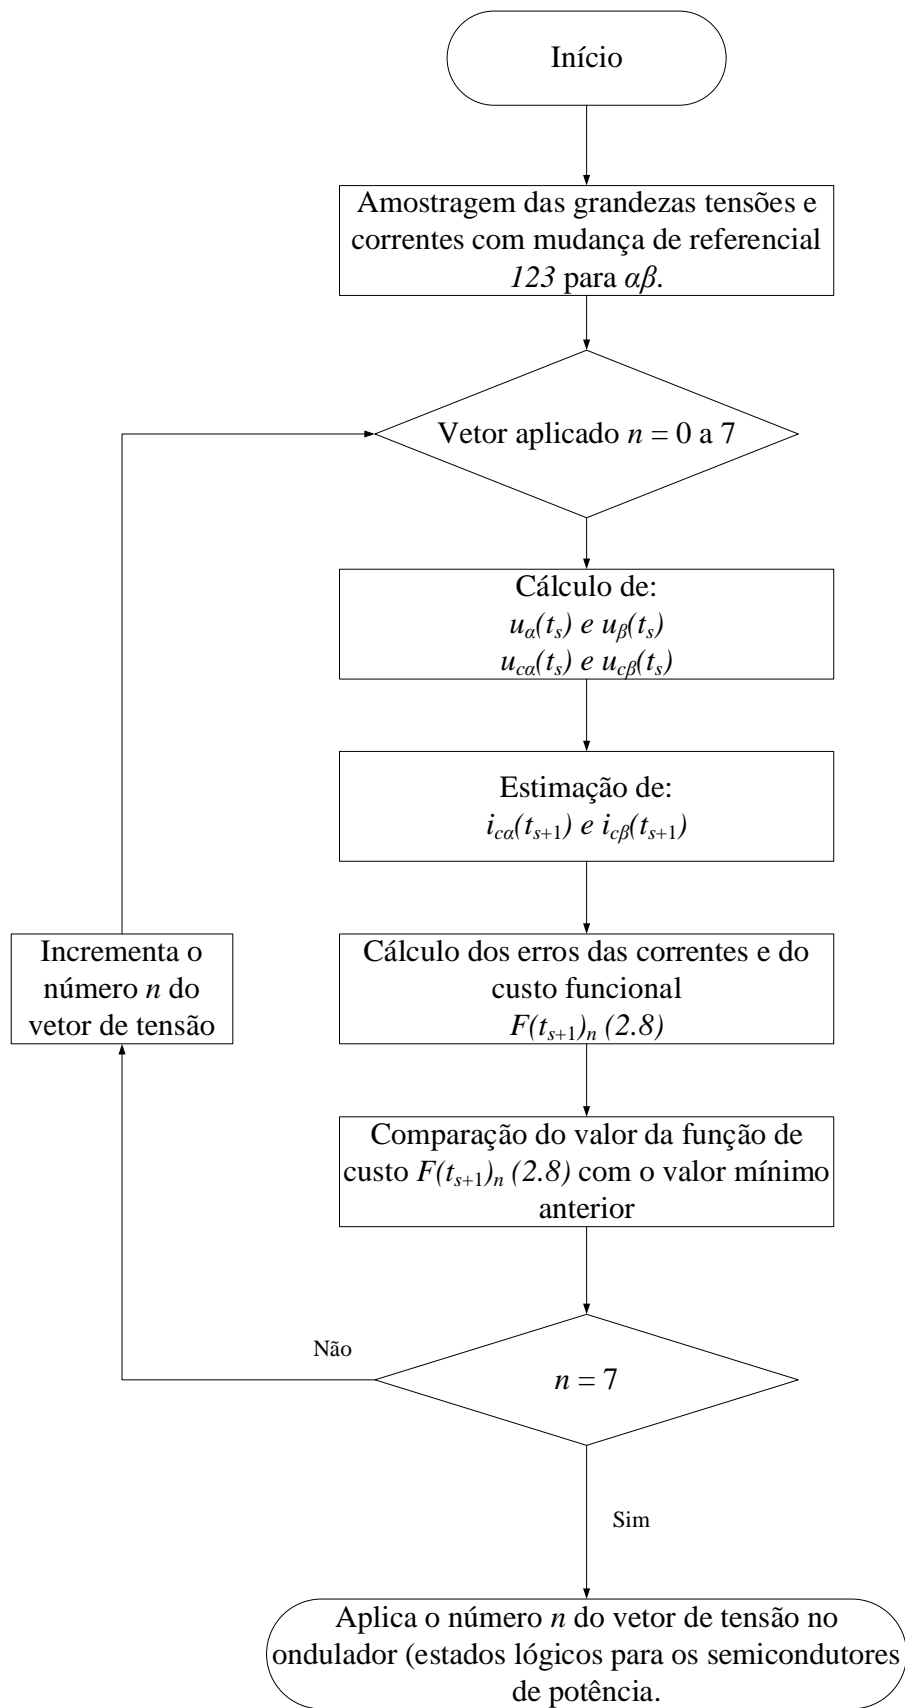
Início

Amostragem das grandezas tensões e correntes com mudança de referencial *123* para $\alpha\beta$.

Vetor aplicado $n = 0$ a 7

Cálculo de:
$u_{\alpha}(t_s)$ e $u_{\beta}(t_s)$
$u_{c\alpha}(t_s)$ e $u_{c\beta}(t_s)$

Estimação de:
$i_{c\alpha}(t_{s+1})$ e $i_{c\beta}(t_{s+1})$

Incrementa o número $n$ do vetor de tensão

Cálculo dos erros das correntes e do custo funcional
$F(t_{s+1})_n$ (2.8)

Comparação do valor da função de custo $F(t_{s+1})_n$ (2.8) com o valor mínimo anterior

Não

$n = 7$

Sim

Aplica o número $n$ do vetor de tensão no ondulador (estados lógicos para os semicondutores de potência.